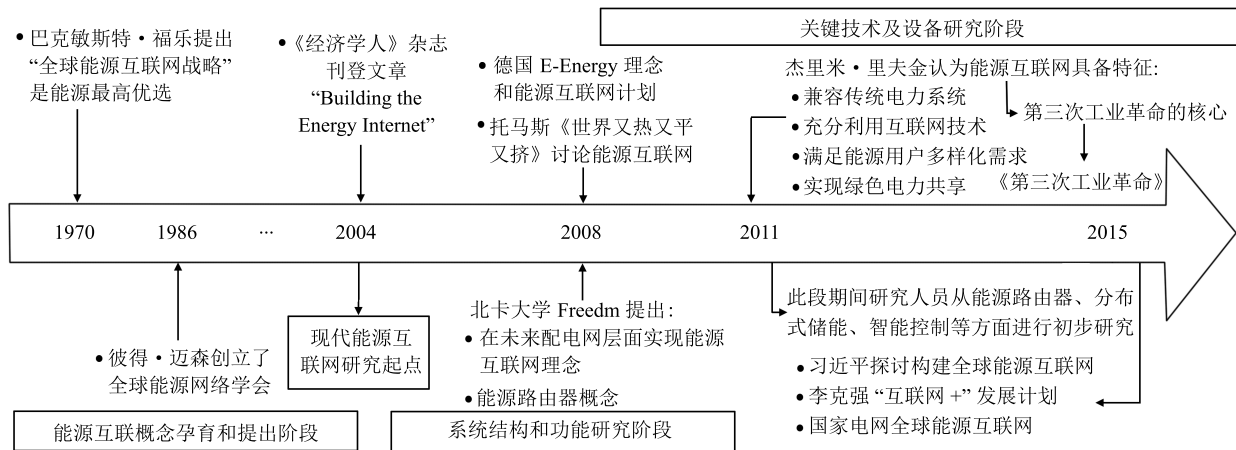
关键技术及设备研究阶段

• 巴克敏斯特 • 福乐提出“全球能源互联网战略”是能源最高优选

•《经济学人》杂志刊登文章“Building the Energy Internet”

• 德国 E-Energy 理念和能源互联网计划

• 托马斯《世界又热又平又挤》讨论能源互联网

杰里米 • 里夫金认为能源互联网具备特征:
• 兼容传统电力系统
• 充分利用互联网技术
• 满足能源用户多样化需求
• 实现绿色电力共享

第三次工业革命的核心

《第三次工业革命》

1970 1986 ··· 2004 2008 2011 2015

现代能源互联网研究起点

北卡大学 Freedm 提出:
• 在未来配电网层面实现能源互联网理念
• 能源路由器概念

此段期间研究人员从能源路由器、分布式储能、智能控制等方面进行初步研究

• 彼得 • 迈森创立了全球能源网络学会

• 习近平探讨构建全球能源互联网
• 李克强“互联网 +”发展计划
• 国家电网全球能源互联网

能源互联概念孕育和提出阶段

系统结构和功能研究阶段